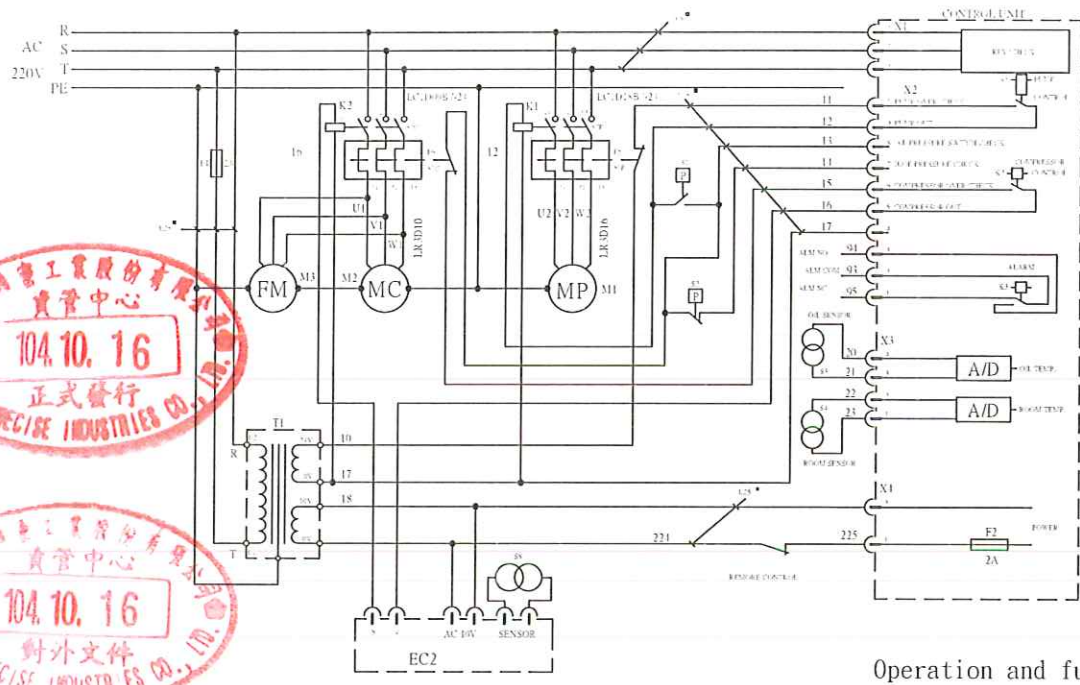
R
AC S
220V T
PE
CONTROL UNIT
X1
X2
K2
K1
LC1D09 ?24
LC1D18 ?24
11
12
13
14
15
16
17
16
12
U1
V1
W1
LR3D10
U2
V2
W2
LR3D16
P
P
FM
M3
M2
MC
MP
M1
94
93
95
ALARM
OIL SENSOR
X3
20
21
22
23
A/D
A/D
ROOM SENSOR
T1
R
T
10
17
18
X4
221
225
F2
2A
POWER
REMOTE CONTROL
AC 24V
SENSOR
EC2
精密工業股份有限公司
資管中心
104.10.16
正式發行
PRECISE INDUSTRIES CO., LTD.
精密工業股份有限公司
資管中心
104.10.16
對外文件
PRECISE INDUSTRIES CO., LTD.
Operation and fu